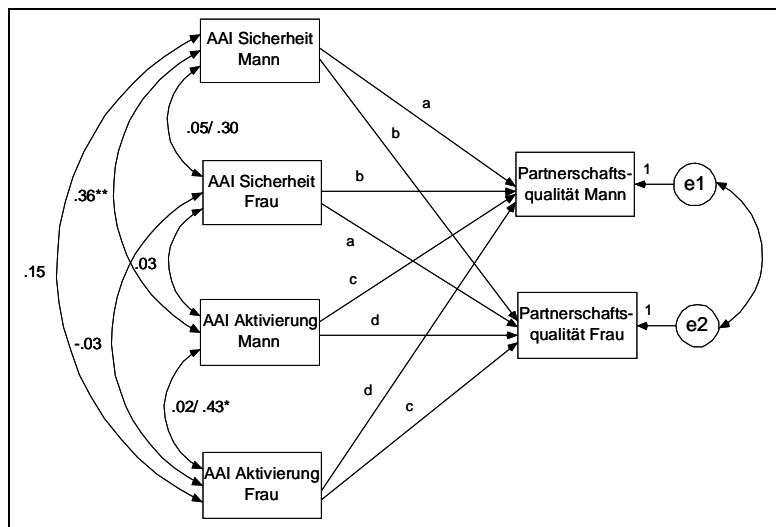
AAI Sicherheit Mann

.05/ .30

AAI Sicherheit Frau

.36**

.15

.03

-.03

AAI Aktivierung Mann

.02/ .43*

AAI Aktivierung Frau

a

b

b

a

c

d

d

c

Partnerschaftsqualität Mann

Partnerschaftsqualität Frau

1

1

e1

e2